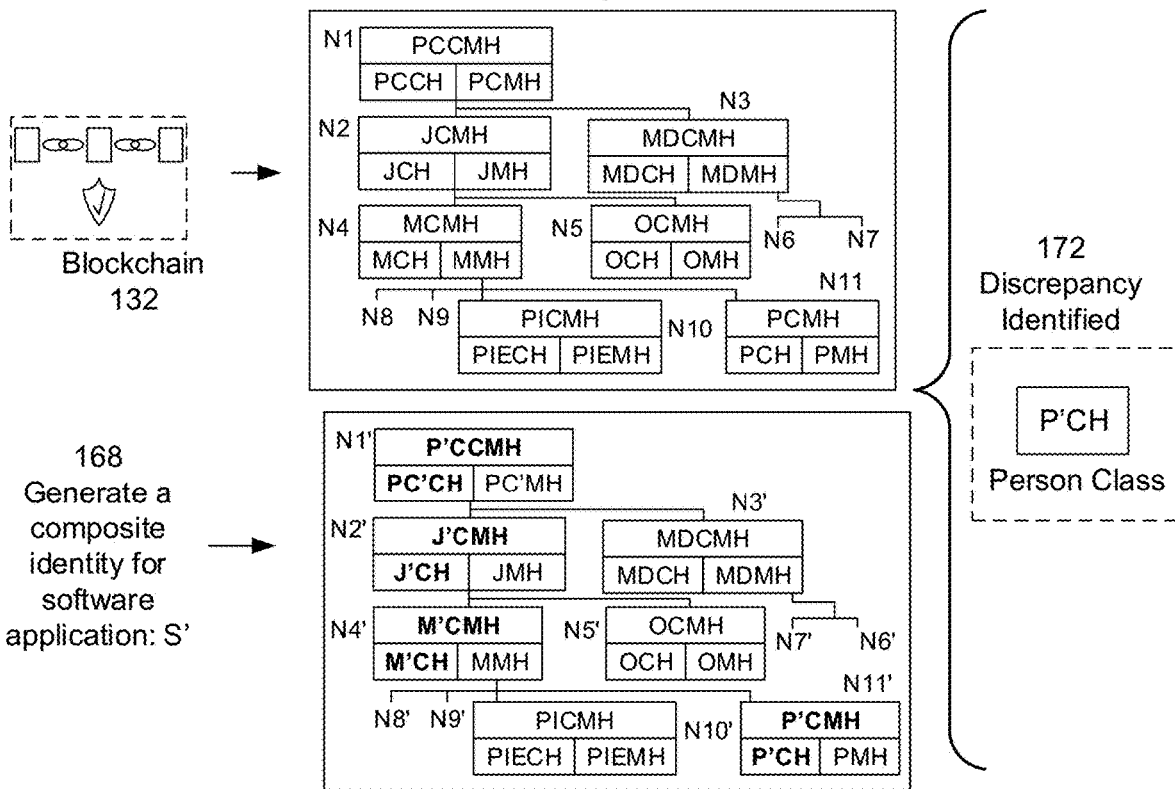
Blockchain
132

N1 PCCMH
PCCH PCMH
N3
N2 JCMH
JCH JMH
MDCMH
MDCH MDMH
N4 MCMH
MCH MMH
N5 OCMH
OCH OMH
N6 N7
N11
N8 N9 PICMH
PIECH PIEMH
N10 PCMH
PCH PMH

172
Discrepancy
Identified

P'CH
Person Class

168
Generate a composite identity for software application: S'

N1' P'CCMH
PC'CH PC'MH
N3'
N2' J'CMH
J'CH JMH
MDCMH
MDCH MDMH
N4' M'CMH
M'CH MMH
N5' OCMH
OCH OMH
N7' N6'
N11'
N8' N9' PICMH
PIECH PIEMH
N10' P'CMH
P'CH PMH